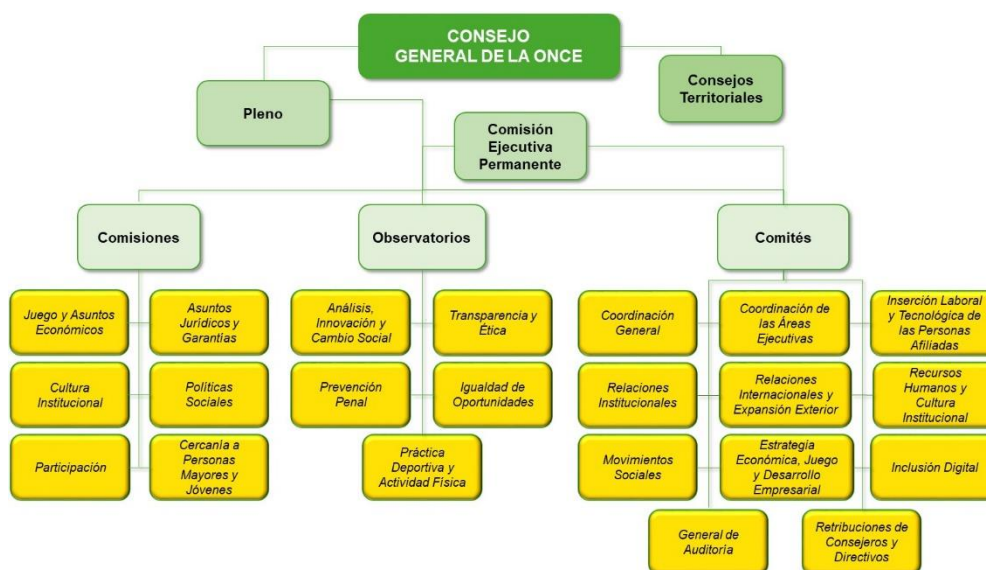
CONSEJO GENERAL DE LA ONCE

Consejos Territoriales

Pleno

Comisión Ejecutiva Permanente

Comisiones

Observatorios

Comités

Juego y Asuntos Económicos

Asuntos Jurídicos y Garantías

Cultura Institucional

Políticas Sociales

Participación

Cercanía a Personas Mayores y Jóvenes

Análisis, Innovación y Cambio Social

Transparencia y Ética

Prevención Penal

Igualdad de Oportunidades

Práctica Deportiva y Actividad Física

Coordinación General

Coordinación de las Áreas Ejecutivas

Inserción Laboral y Tecnológica de las Personas Afiliadas

Relaciones Institucionales

Relaciones Internacionales y Expansión Exterior

Recursos Humanos y Cultura Institucional

Movimientos Sociales

Estrategia Económica, Juego y Desarrollo Empresarial

Inclusión Digital

General de Auditoría

Retribuciones de Consejeros y Directivos